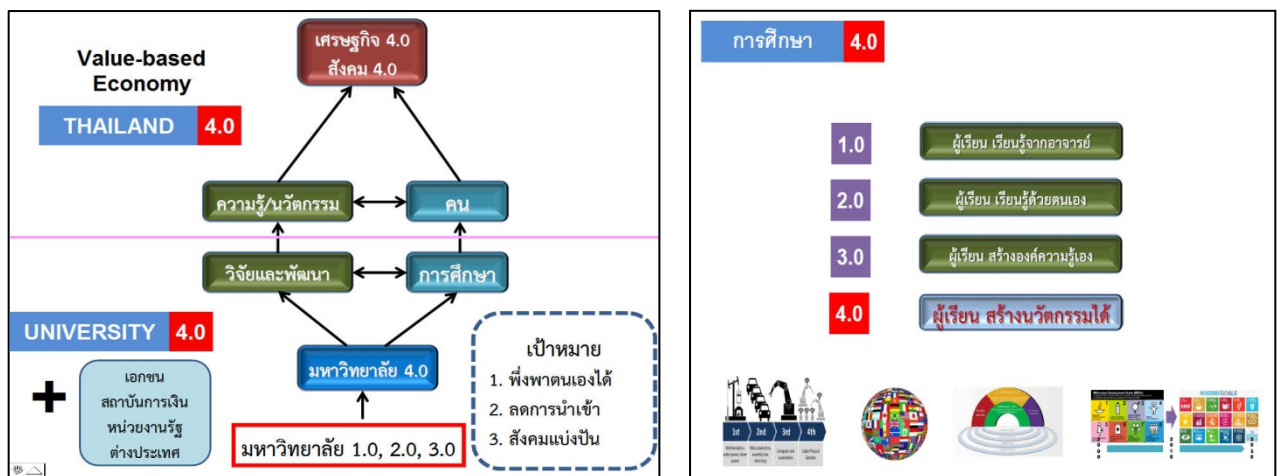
Value-based Economy

THAILAND 4.0

เศรษฐกิจ 4.0
สังคม 4.0

ความรู้/นวัตกรรม

คน

วิจัยและพัฒนา

การศึกษา

UNIVERSITY 4.0

+

เอกชน
สถาบันการเงิน
หน่วยงานรัฐ
ต่างประเทศ

มหาวิทยาลัย 4.0

มหาวิทยาลัย 1.0, 2.0, 3.0

เป้าหมาย
1. พึ่งพาตนเองได้
2. ลดการนำเข้า
3. สังคมแบ่งปัน

การศึกษา 4.0

1.0 ผู้เรียน เรียนรู้จากอาจารย์

2.0 ผู้เรียน เรียนรู้ด้วยตนเอง

3.0 ผู้เรียน สร้างองค์ความรู้เอง

4.0 ผู้เรียน สร้างนวัตกรรมได้

1st 2nd 3rd 4th